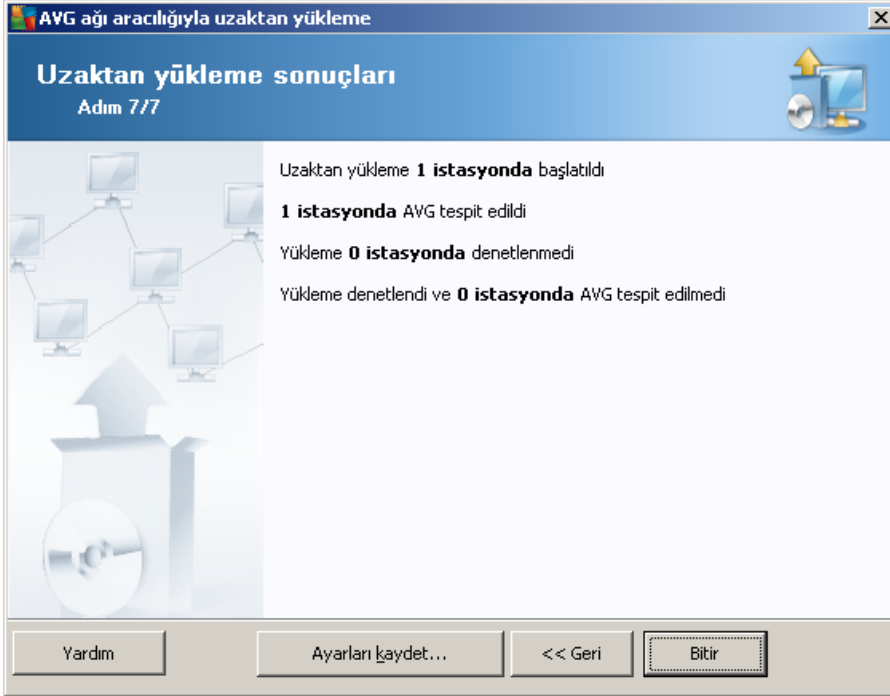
AVG ağı aracılığıyla uzaktan yükleme

Uzaktan yükleme sonuçları
Adım 7/7

Uzaktan yükleme **1 istasyonda** başlatıldı

**1 istasyonda** AVG tespit edildi

Yükleme **0 istasyonda** denetlenmedi

Yükleme denetlendi ve **0 istasyonda** AVG tespit edilmedi

Yardım
Ayarları kaydet...
<< Geri
Bitir